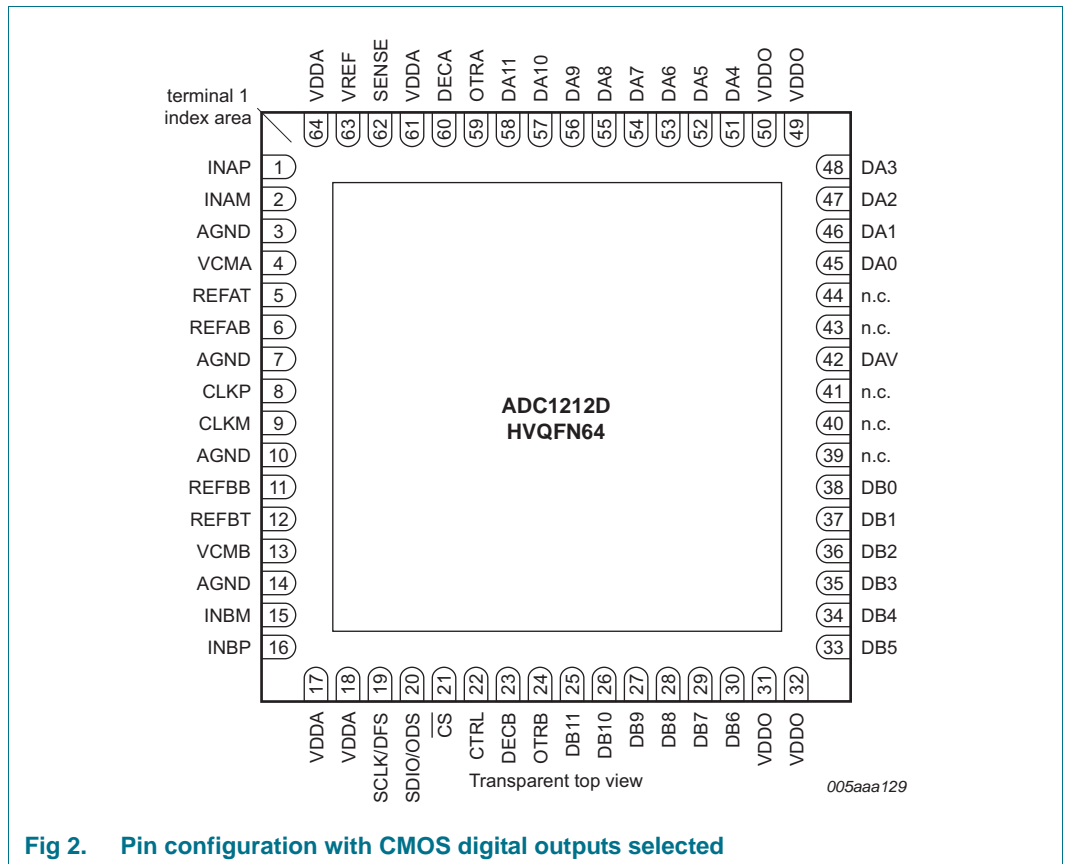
terminal 1 index area

VDDA 64
VREF 63
SENSE 62
VDDA 61
DECA 60
OTRA 59
DA11 58
DA10 57
DA9 56
DA8 55
DA7 54
DA6 53
DA5 52
DA4 51
VDDO 50
VDDO 49

INAP 1
INAM 2
AGND 3
VCMA 4
REFAT 5
REFAB 6
AGND 7
CLKP 8
CLKM 9
AGND 10
REFBB 11
REFBT 12
VCMB 13
AGND 14
INBM 15
INBP 16

48 DA3
47 DA2
46 DA1
45 DA0
44 n.c.
43 n.c.
42 DAV
41 n.c.
40 n.c.
39 n.c.
38 DB0
37 DB1
36 DB2
35 DB3
34 DB4
33 DB5

ADC1212D
HVQFN64

17 VDDA
18 VDDA
19 SCLK/DFS
20 SDIO/ODS
21 $\overline{CS}$
22 CTRL
23 DECB
24 OTRB
25 DB11
26 DB10
27 DB9
28 DB8
29 DB7
30 DB6
31 VDDO
32 VDDO

Transparent top view

005aaa129

Fig 2. Pin configuration with CMOS digital outputs selected